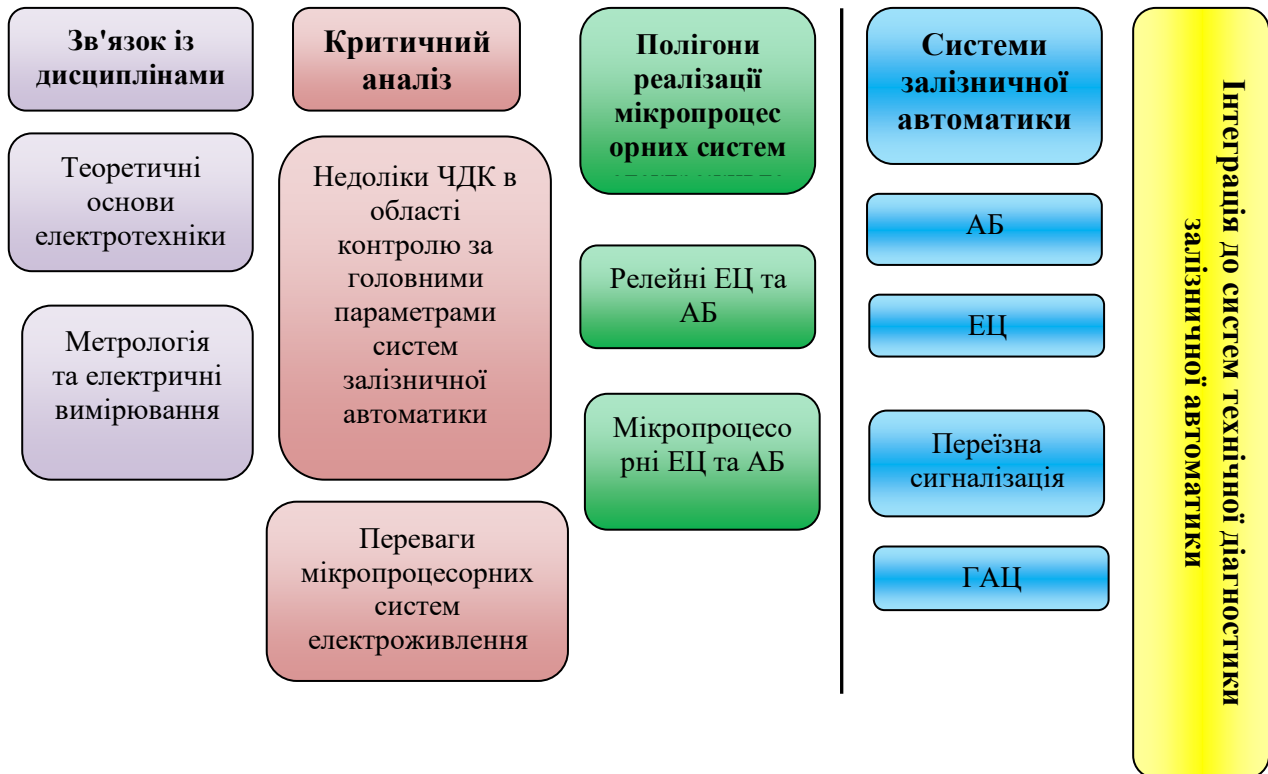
Зв'язок із дисциплінами

Теоретичні основи електротехніки

Метрологія та електричні вимірювання

Критичний аналіз

Недоліки ЧДК в області контролю за головними параметрами систем залізничної автоматики

Переваги мікропроцесорних систем електроживлення

Полігони реалізації мікропроцес орних систем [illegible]

Релейні ЕЦ та АБ

Мікропроцесо рні ЕЦ та АБ

Системи залізничної автоматики

АБ

ЕЦ

Переїзна сигналізація

ГАЦ

Інтеграція до систем технічної діагностики залізничної автоматики